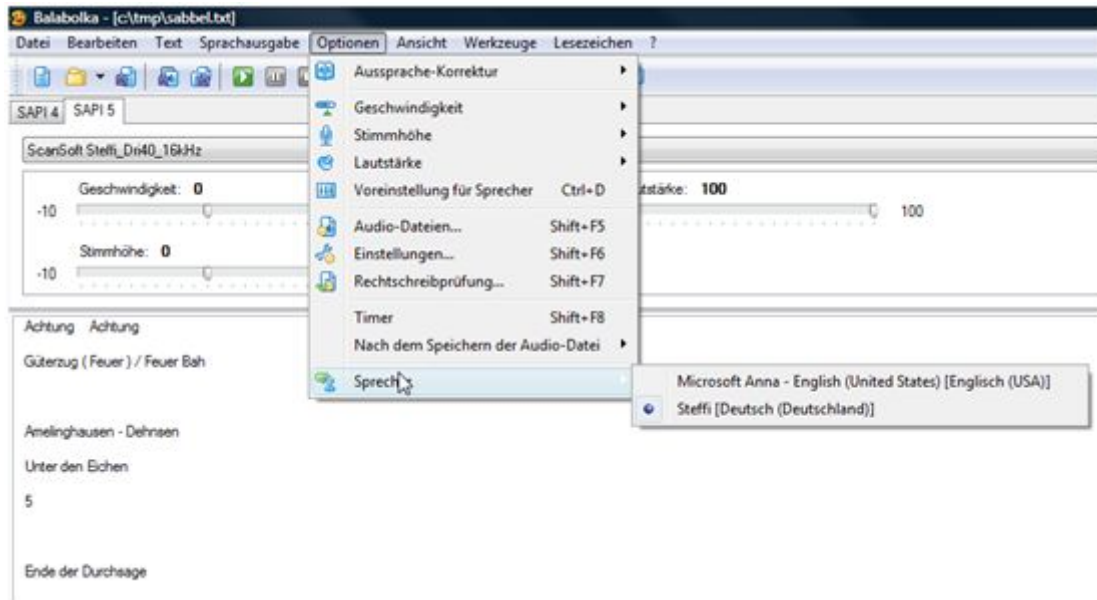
Balabolka - [c:\tmp\sabbel.txt]

Datei Bearbeiten Text Sprachausgabe Optionen Ansicht Werkzeuge Lesezeichen ?

SAPI 4 SAPI 5

ScanSoft Steffi_Dri40_16kHz

Geschwindigkeit: 0

-10

Stimmhöhe: 0

-10

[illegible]tstärke: 100

100

Aussprache-Korrektur
Geschwindigkeit
Stimmhöhe
Lautstärke
Voreinstellung für Sprecher Ctrl+D
Audio-Dateien... Shift+F5
Einstellungen... Shift+F6
Rechtschreibprüfung... Shift+F7
Timer Shift+F8
Nach dem Speichern der Audio-Datei
Sprech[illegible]

Microsoft Anna - English (United States) [Englisch (USA)]
Steffi [Deutsch (Deutschland)]

Achtung Achtung

Güterzug ( Feuer ) / Feuer Bah

Amelinghausen - Dehnsen

Unter den Eichen

5

Ende der Durchsage